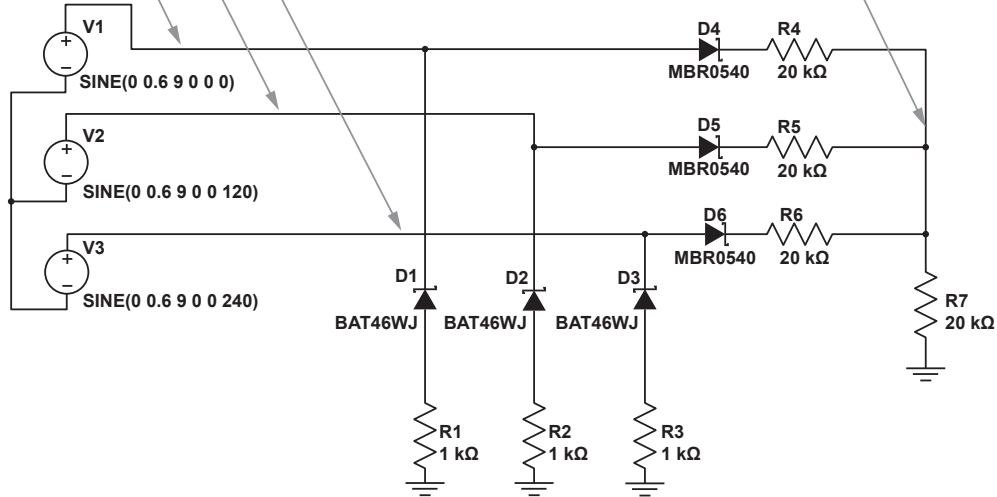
V1
+
–
SINE(0 0.6 9 0 0 0)
V2
+
–
SINE(0 0.6 9 0 0 120)
V3
+
–
SINE(0 0.6 9 0 0 240)
D4
MBR0540
R4
20 kΩ
D5
MBR0540
R5
20 kΩ
D6
MBR0540
R6
20 kΩ
D1
BAT46WJ
D2
BAT46WJ
D3
BAT46WJ
R7
20 kΩ
R1
1 kΩ
R2
1 kΩ
R3
1 kΩ